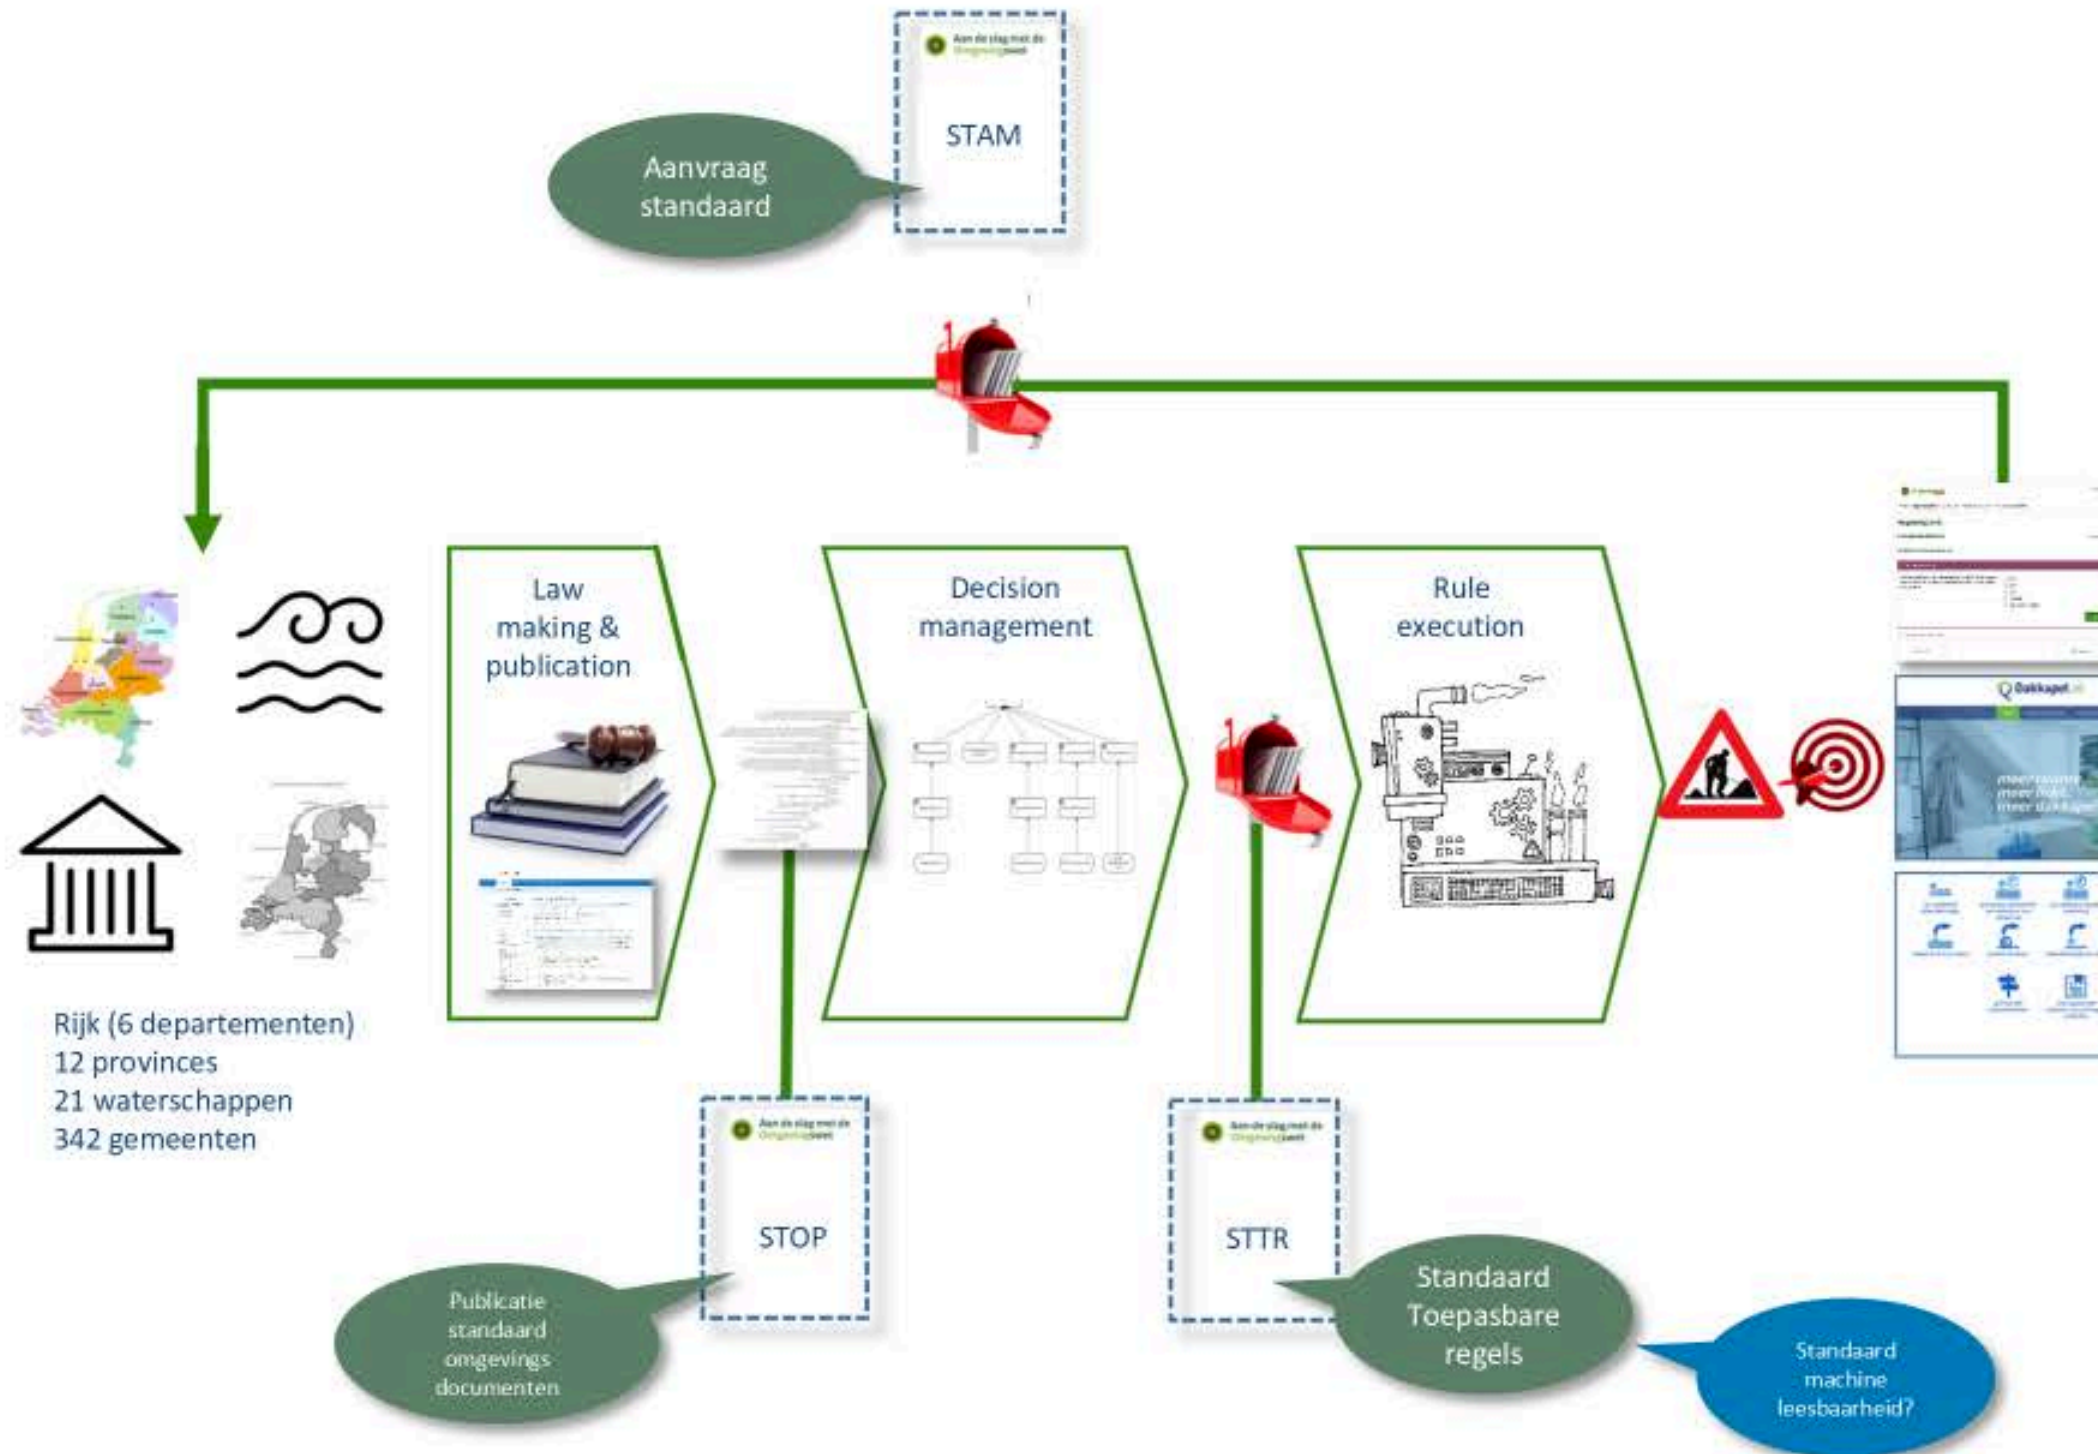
Aan de slag met de Omgevingswet

STAM

Aanvraag standaard

Law making & publication

Decision management

Rule execution

Rijk (6 departementen)
12 provinces
21 waterschappen
342 gemeenten

Aan de slag met de Omgevingswet

STOP

Publicatie standaard omgevings documenten

Aan de slag met de Omgevingswet

STTR

Standaard Toepasbare regels

Standaard machine leesbaarheid?

Dakkapel.nl